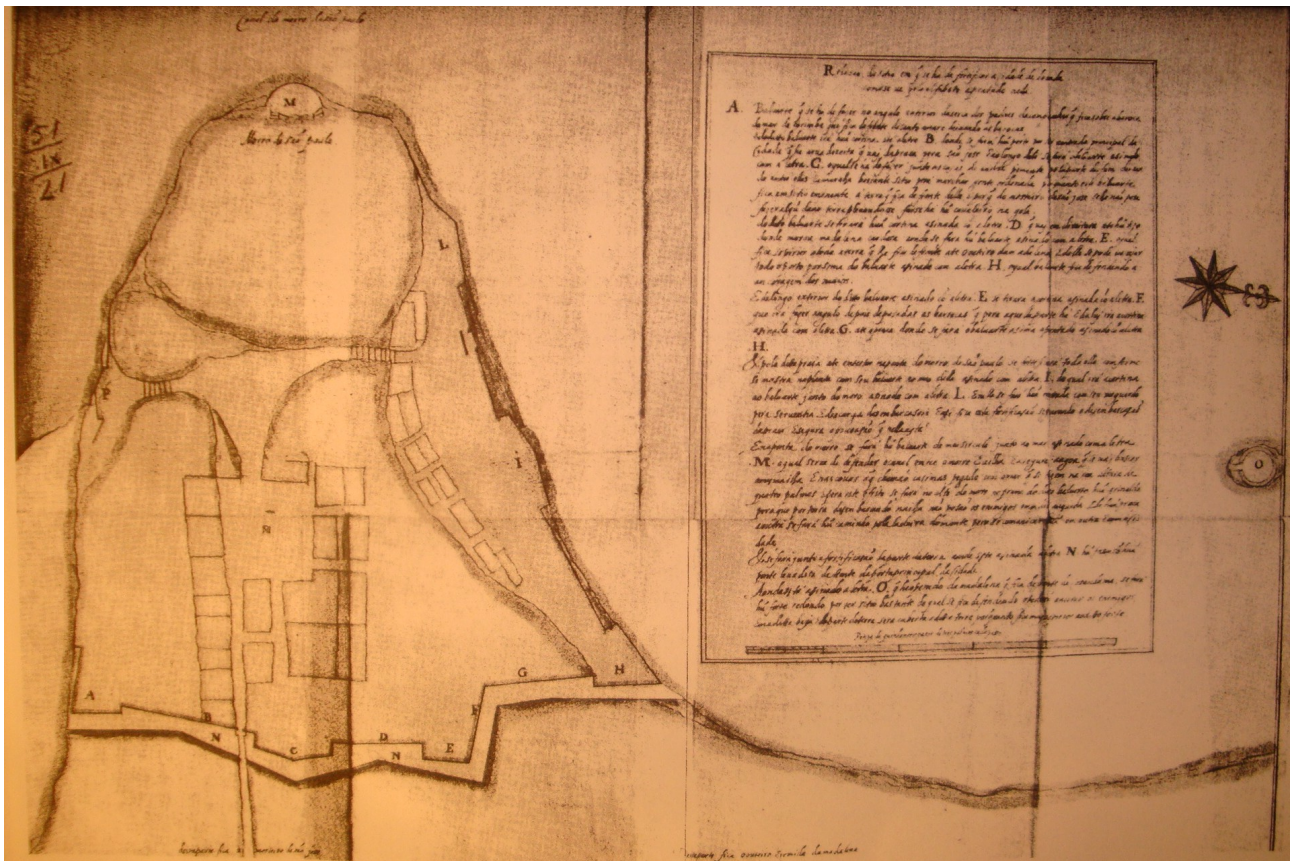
Canal do morro de São paulo

51
IX
21

M
Morro de São paulo

L

P

i

N

A

B

N

C

D

N

E

F

G

H

O

Relação do que se ha de fazer na cidade do Salvador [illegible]

A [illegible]

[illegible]

H.

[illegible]

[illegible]

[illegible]

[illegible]

Tronqueira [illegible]

Tronqueira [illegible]